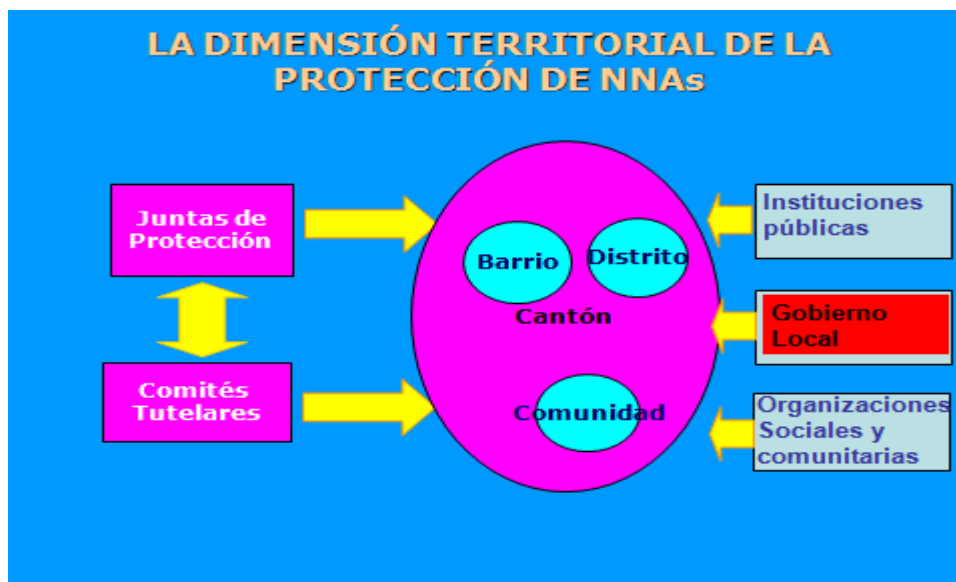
LA DIMENSIÓN TERRITORIAL DE LA PROTECCIÓN DE NNAs

Juntas de Protección

Comités Tutelares

Barrio

Distrito

Cantón

Comunidad

Instituciones públicas

Gobierno Local

Organizaciones Sociales y comunitarias